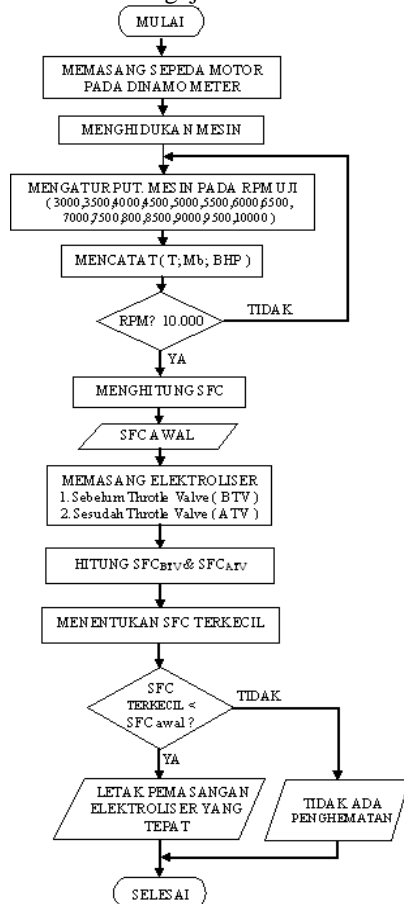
MULAI

MEMASANG SEPEDA MOTOR PADA DINAMOMETER

MENGHIDUKAN MESIN

MENGATUR PUT. MESIN PADA RPM UJI (3000,3500,4000,4500,5000,5500,6000,6500, 7000,7500,8000,8500,9000,9500,10000)

MENCATAT (T; Mb; BHP)

RPM? 10.000

TIDAK

YA

MENGHITUNG SFC

SFC AWAL

MEMASANG ELEKTROLISER
1. Sebelum Throtle Valve (BTV)
2. Sesudah Throtle Valve (ATV)

HITUNG $SFC_{BTV}$ & $SFC_{ATV}$

MENENTUKAN SFC TERKECIL

SFC TERKECIL < SFC awal ?

TIDAK

YA

LETAK PEMASANGAN ELEKTROLISER YANG TEPAT

TIDAK ADA PENGHEMATAN

SELESAI